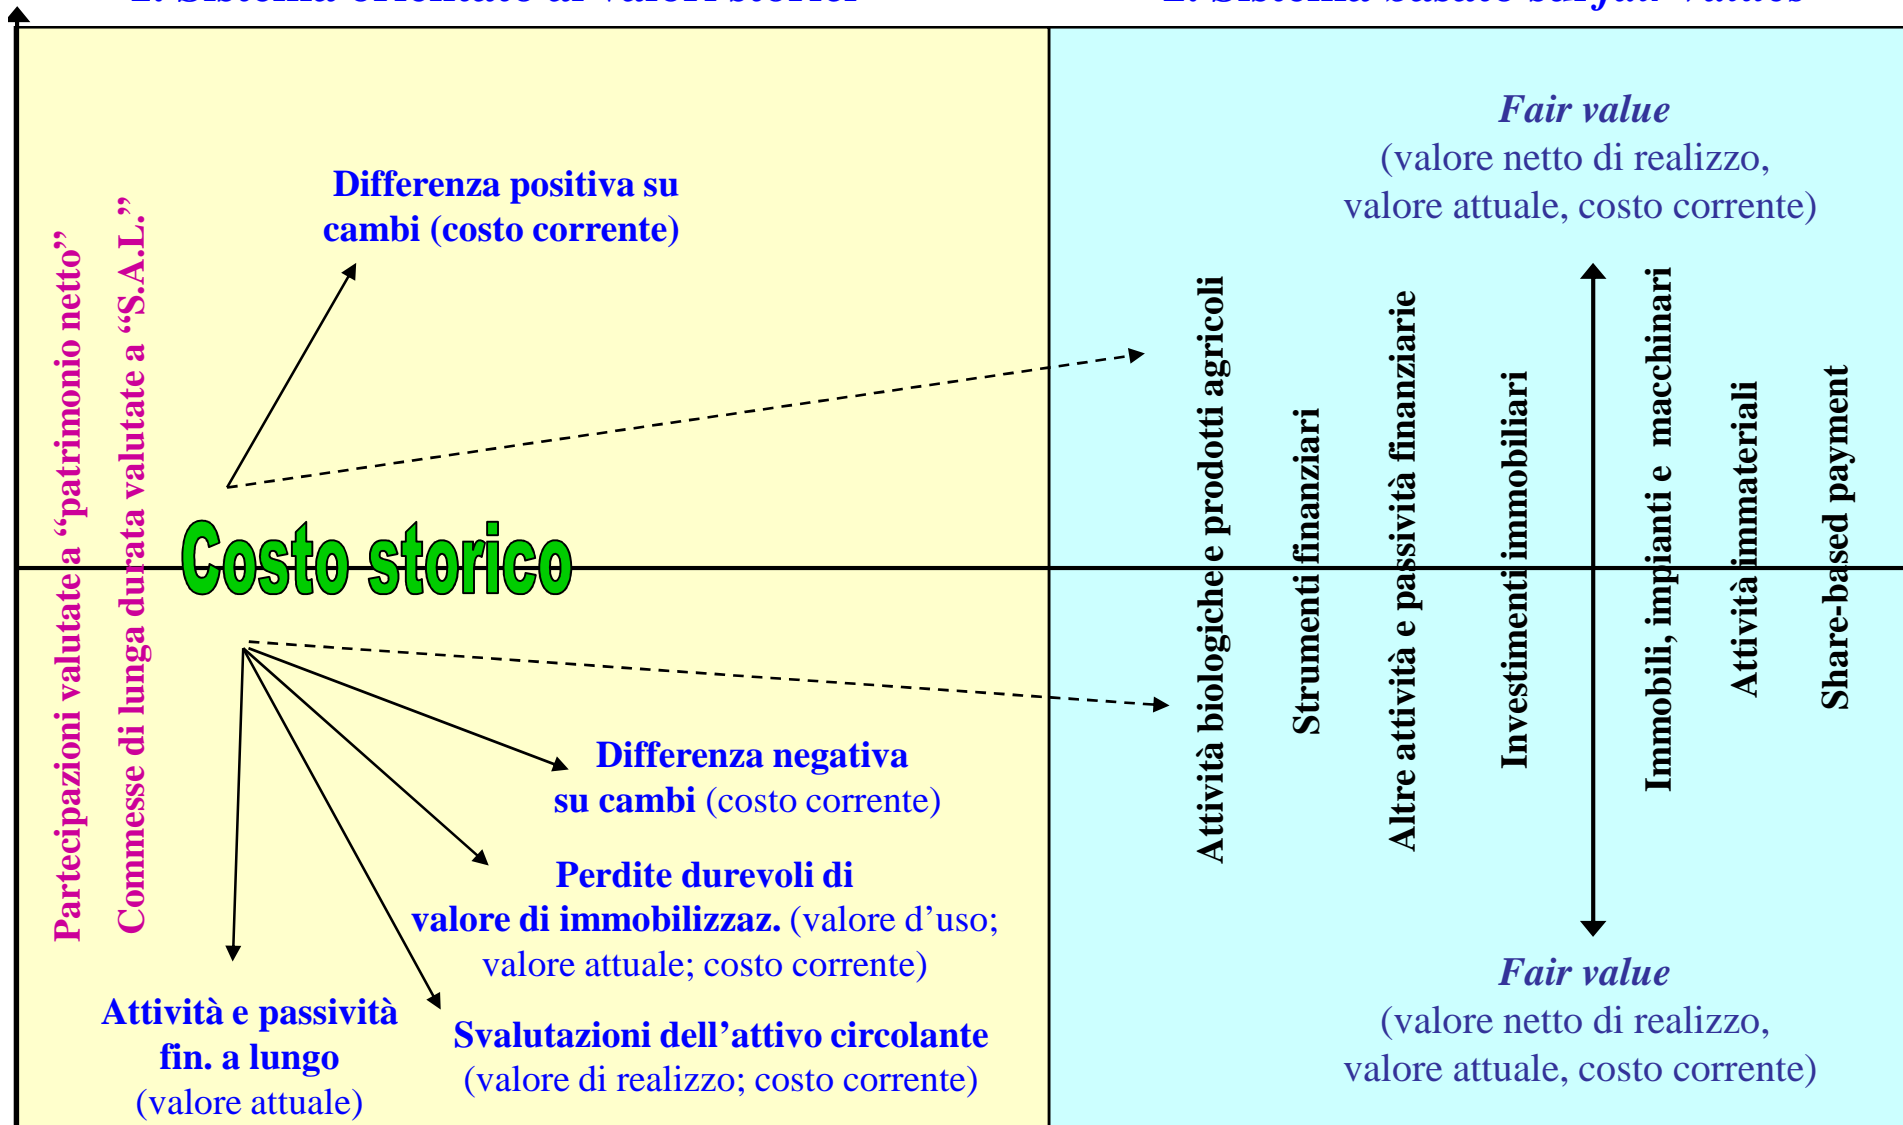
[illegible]

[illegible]

Differenza positiva su cambi (costo corrente)

Partecipazioni valutate a "patrimonio netto"

Commesse di lunga durata valutate a "S.A.L."

Costo storico

Differenza negativa su cambi (costo corrente)

Perdite durevoli di valore di immobilizzaz. (valore d'uso; valore attuale; costo corrente)

Attività e passività fin. a lungo (valore attuale)

Svalutazioni dell'attivo circolante (valore di realizzo; costo corrente)

*Fair value*
(valore netto di realizzo, valore attuale, costo corrente)

Attività biologiche e prodotti agricoli

Strumenti finanziari

Altre attività e passività finanziarie

Investimenti immobiliari

Immobili, impianti e macchinari

Attività immateriali

Share-based payment

*Fair value*
(valore netto di realizzo, valore attuale, costo corrente)